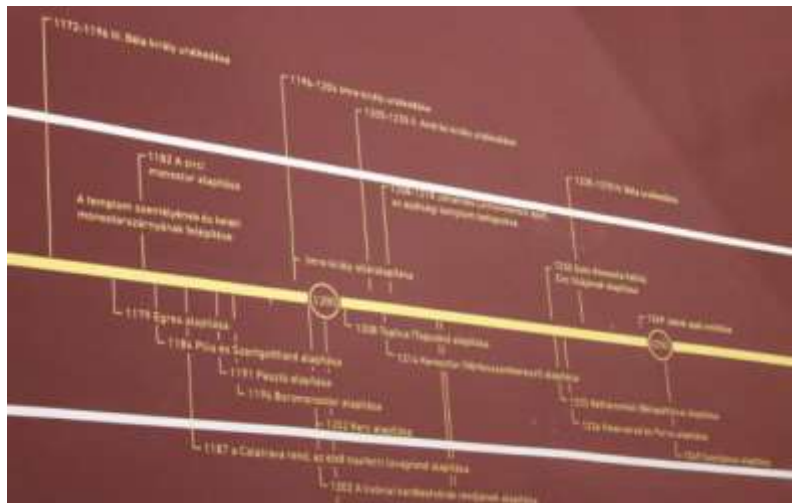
1172–1196 III. Béla király uralkodása

1196–120x Imre király uralkodása

1205–1235 II. András király uralkodása

1182 A pilisi monostor alapítása

A templom szentélyének és keleti monostorszárnyának felépítése

1235–1270 IV. Béla uralkodása

Imre király alapítása

1200

1179 Egres alapítása

1184 Pilis és Szentgotthárd alapítása

1191 Pásztó alapítása

1195 Borsmonostor alapítása

1202 Kerc alapítása

1187 a Cistercia rend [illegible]

1208 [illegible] alapítása

1214 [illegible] alapítása

1250

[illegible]

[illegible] alapítása

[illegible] alapítása

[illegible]

1202 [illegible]